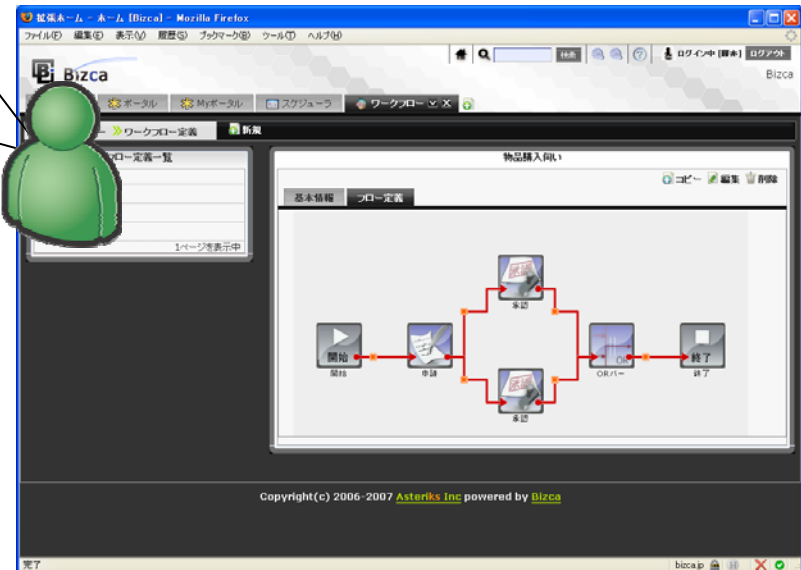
拡張ホーム - ホーム [Bizca] - Mozilla Firefox

ファイル(F) 編集(E) 表示(V) 履歴(S) ブックマーク(B) ツール(T) ヘルプ(H)

検索

ログイン中 [脇本] ログアウト

Bizca

Bizca

ポータル Myポータル スケジューラ ワークフロー

ワークフロー定義 新規

フロー定義一覧

1ページを表示中

物品購入伺い

コピー 編集 削除

基本情報 フロー定義

承認

開始 開始

申請

OR バー

終了 終了

承認

Copyright(c) 2006-2007 Asteriks Inc powered by Bizca

完了

bizca.jp